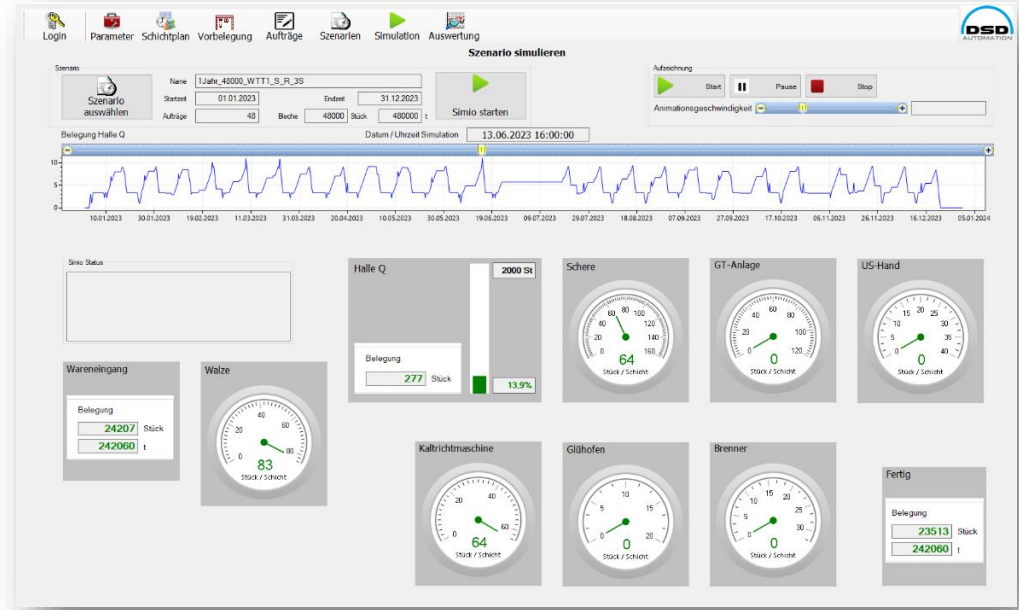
Login Parameter Schichtplan Vorbelegung Aufträge Szenarien Simulation Auswertung

DSD AUTOMATION

Szenario simulieren

Szenario

Szenario auswählen

Name 1Jahr_48000_WTT1_S_R_3S

Startzeit 01.01.2023

Endzeit 31.12.2023

Aufträge 48

Bleche 48000 Stück 480000 t

Simio starten

Aufzeichnung

Start Pause Stop

Animationsgeschwindigkeit

Belegung Halle Q

Datum / Uhrzeit Simulation 13.06.2023 16:00:00

10
5
0

10.01.2023 30.01.2023 19.02.2023 11.03.2023 31.03.2023 20.04.2023 10.05.2023 30.05.2023 19.06.2023 09.07.2023 29.07.2023 18.08.2023 07.09.2023 27.09.2023 17.10.2023 06.11.2023 26.11.2023 16.12.2023 05.01.2024

Simio Status

Halle Q

2000 St

Belegung

277 Stück

13.9%

Schere

0 20 40 60 80 100 120 140 160

64

Stück / Schicht

GT-Anlage

0 20 40 60 80 100 120

0

Stück / Schicht

US-Hand

0 5 10 15 20 25 30 35 40

0

Stück / Schicht

Wareneingang

Belegung

24207 Stück

242060 t

Walze

0 20 40 60 80

83

Stück / Schicht

Kaltrichtmaschine

0 20 40 60

64

Stück / Schicht

Glühofen

0 5 10 15 20

0

Stück / Schicht

Brenner

0 5 10 15 20 25 30

0

Stück / Schicht

Fertig

Belegung

23513 Stück

242060 t